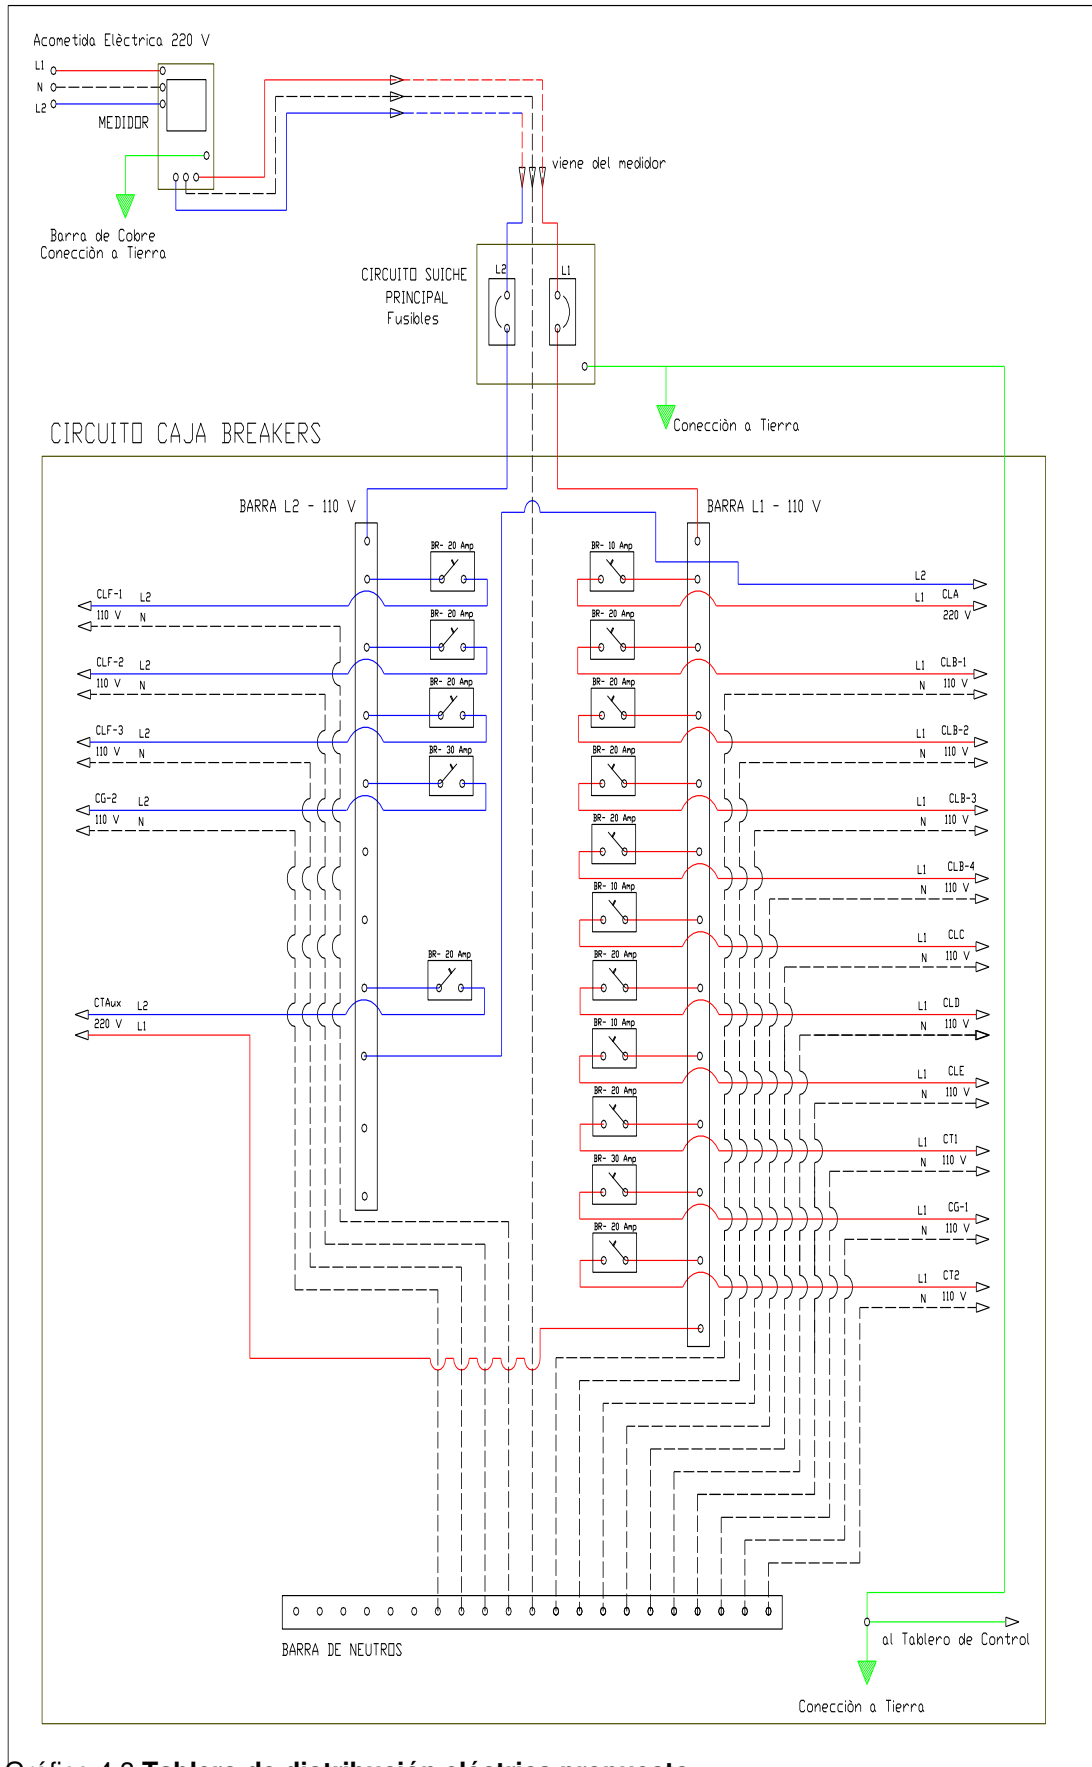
Acometida Eléctrica 220 V

L1
N
L2

MEDIDOR

Barra de Cobre
Conección a Tierra

viene del medidor

CIRCUITO SUICHE
PRINCIPAL
Fusibles

L2
L1

Conección a Tierra

CIRCUITO CAJA BREAKERS

BARRA L2 - 110 V

BARRA L1 - 110 V

BR- 20 Amp
BR- 20 Amp
BR- 20 Amp
BR- 30 Amp
BR- 20 Amp

BR- 10 Amp
BR- 20 Amp
BR- 20 Amp
BR- 20 Amp
BR- 20 Amp
BR- 10 Amp
BR- 20 Amp
BR- 10 Amp
BR- 20 Amp
BR- 30 Amp
BR- 20 Amp

CLF-1 L2
110 V N

CLF-2 L2
110 V N

CLF-3 L2
110 V N

CG-2 L2
110 V N

CTAux L2
220 V L1

L2
L1 CLA
220 V

L1 CLB-1
N 110 V

L1 CLB-2
N 110 V

L1 CLB-3
N 110 V

L1 CLB-4
N 110 V

L1 CLC
N 110 V

L1 CLD
N 110 V

L1 CLE
N 110 V

L1 CT1
N 110 V

L1 CG-1
N 110 V

L1 CT2
N 110 V

BARRA DE NEUTROS

al Tablero de Control

Conección a Tierra

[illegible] 4.8 Tablero de distribución eléctrica propuesto